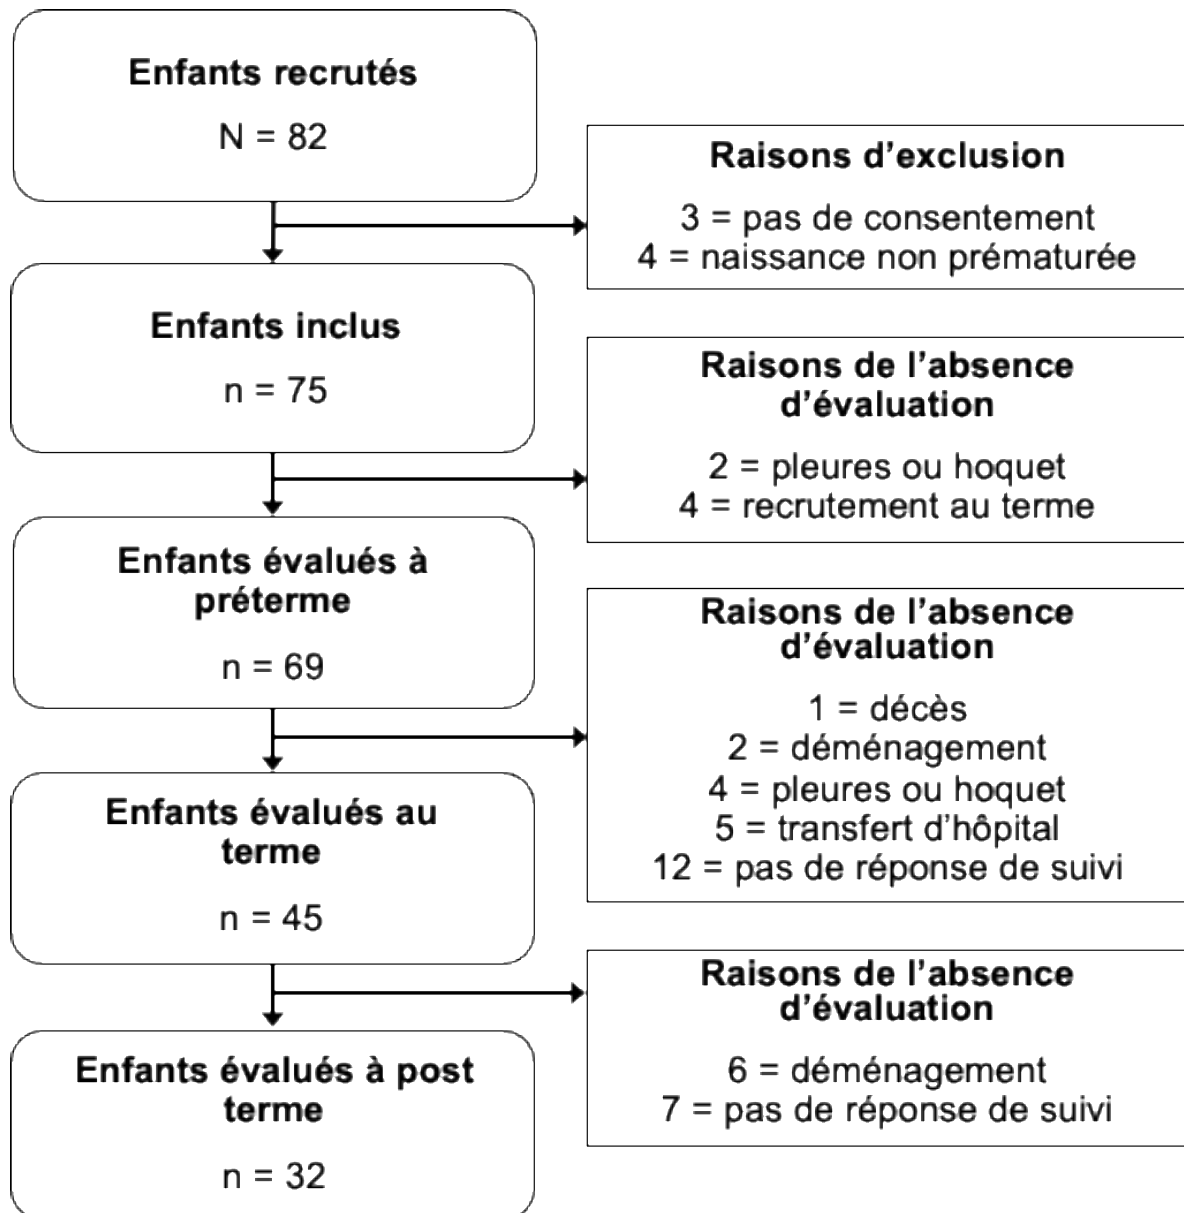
Enfants recrutés

N = 82

Raisons d'exclusion

3 = pas de consentement
4 = naissance non prématurée

Enfants inclus

n = 75

Raisons de l'absence d'évaluation

2 = pleures ou hoquet
4 = recrutement au terme

Enfants évalués à préterme

n = 69

Raisons de l'absence d'évaluation

1 = décès
2 = déménagement
4 = pleures ou hoquet
5 = transfert d'hôpital
12 = pas de réponse de suivi

Enfants évalués au terme

n = 45

Raisons de l'absence d'évaluation

6 = déménagement
7 = pas de réponse de suivi

Enfants évalués à post terme

n = 32